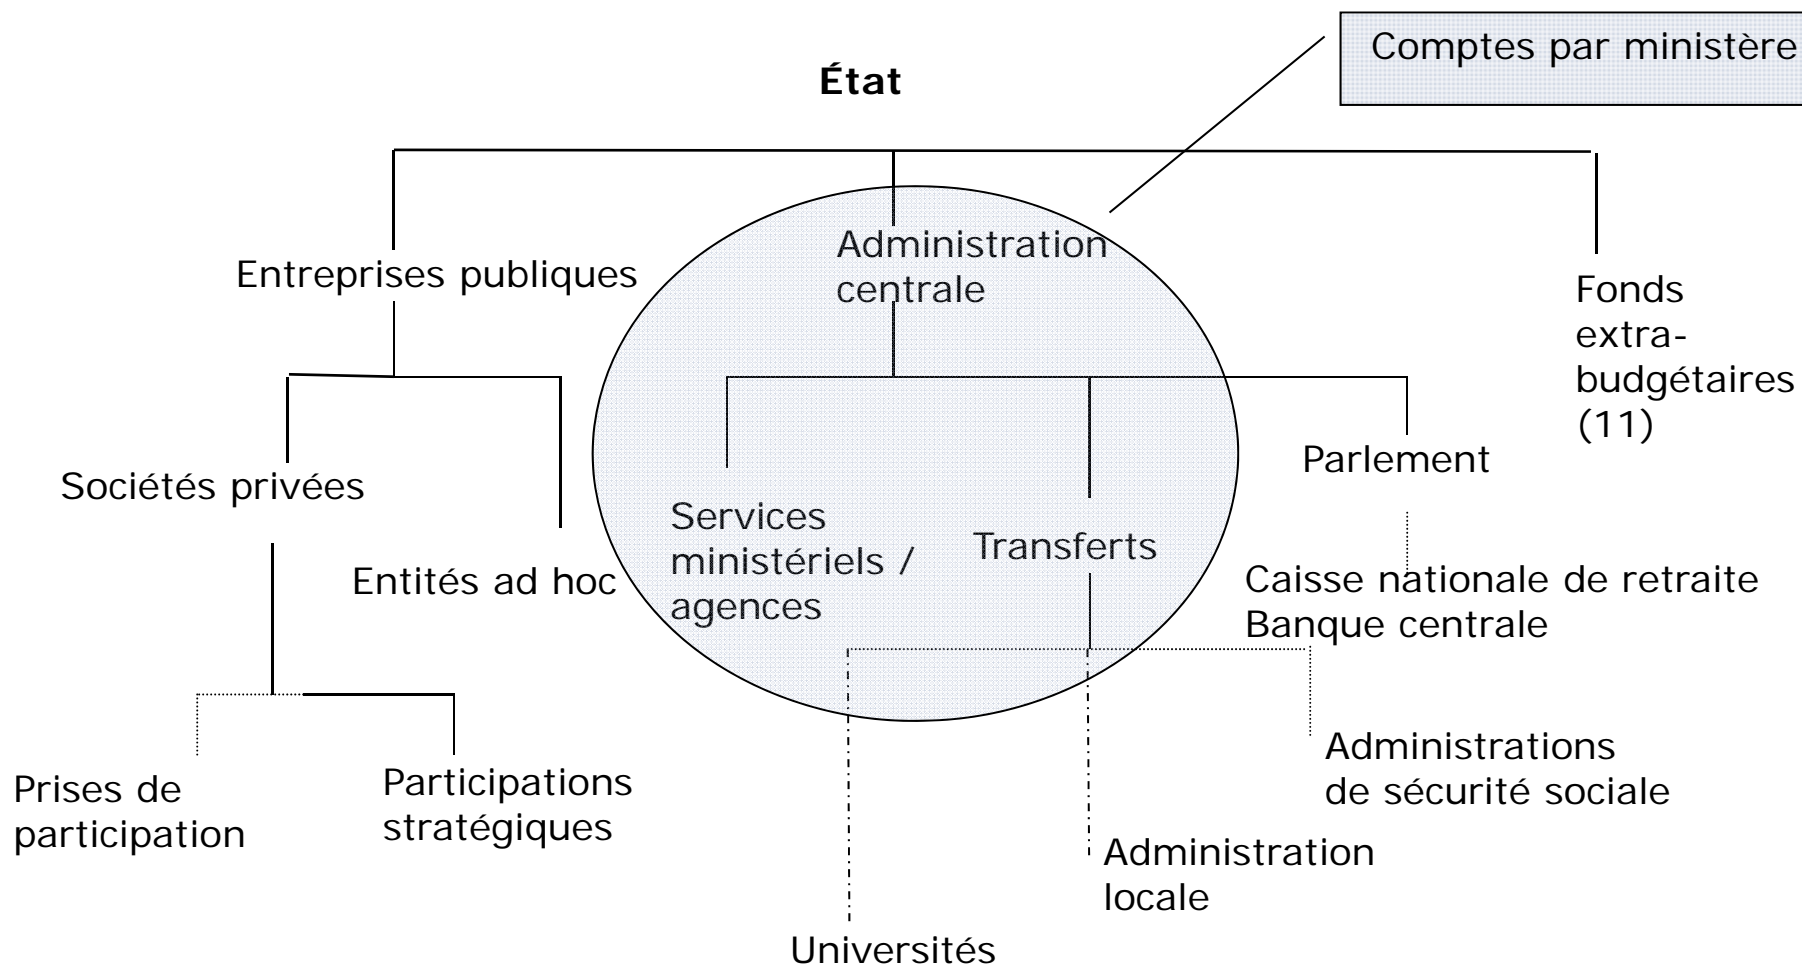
Comptes par ministère

**État**

Entreprises publiques

Administration centrale

Fonds extra-budgétaires (11)

Sociétés privées

Entités ad hoc

Services ministériels / agences

Transferts

Parlement

Caisse nationale de retraite
Banque centrale

Prises de participation

Participations stratégiques

Administrations de sécurité sociale

Administration locale

Universités